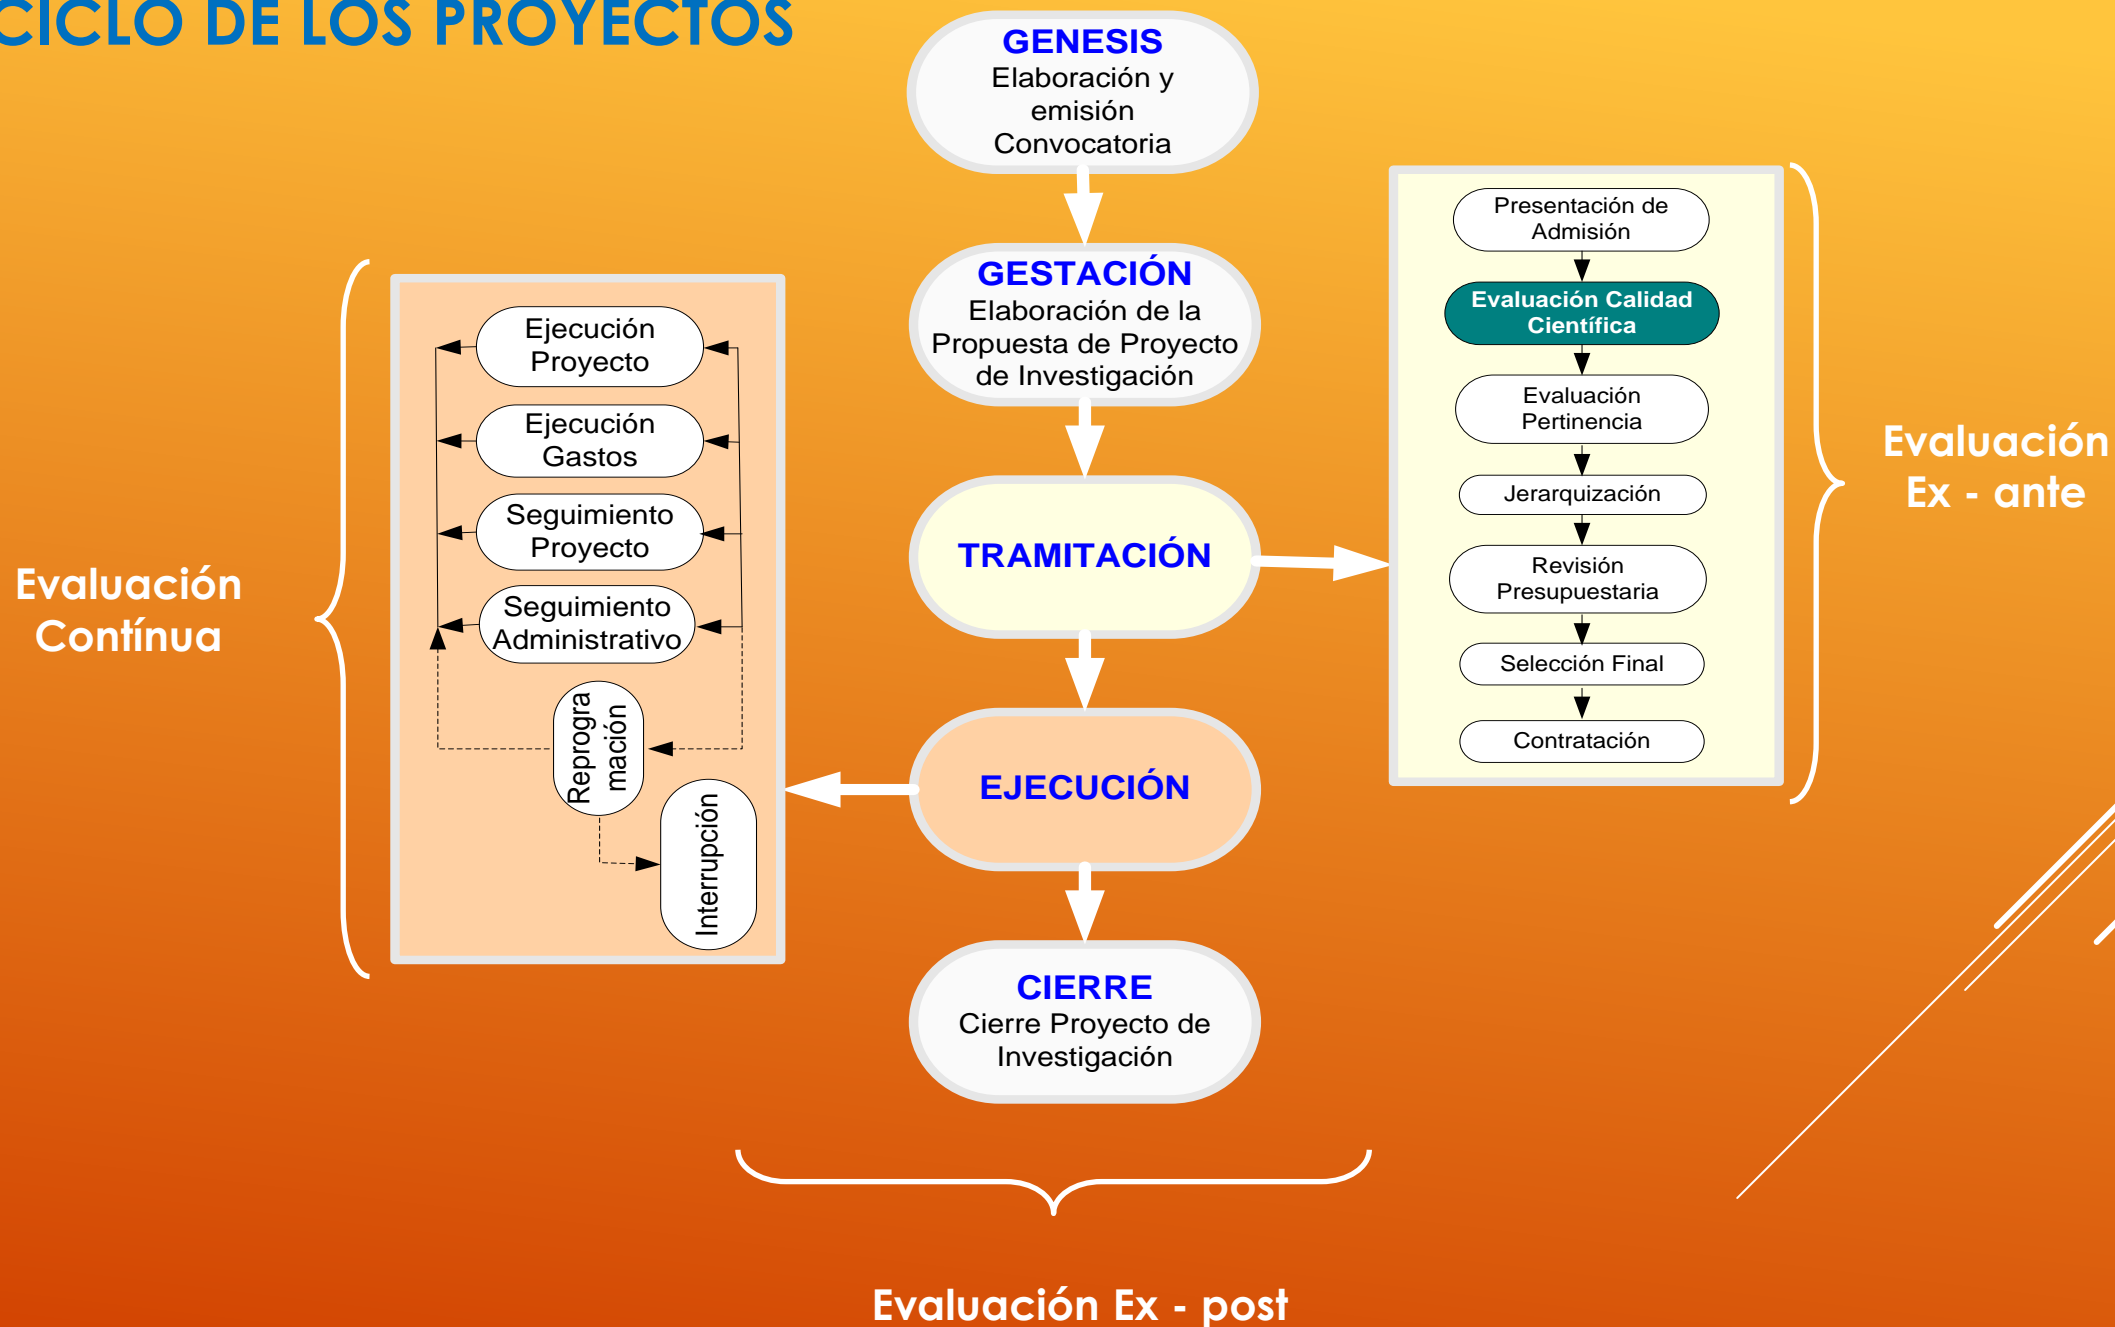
CICLO DE LOS PROYECTOS

GENESIS
Elaboración y emisión Convocatoria

GESTACIÓN
Elaboración de la Propuesta de Proyecto de Investigación

TRAMITACIÓN

EJECUCIÓN

CIERRE
Cierre Proyecto de Investigación

Presentación de Admisión
Evaluación Calidad Científica
Evaluación Pertinencia
Jerarquización
Revisión Presupuestaria
Selección Final
Contratación

Evaluación Ex - ante

Ejecución Proyecto
Ejecución Gastos
Seguimiento Proyecto
Seguimiento Administrativo
Reprogramación
Interrupción

Evaluación Contínua

Evaluación Ex - post